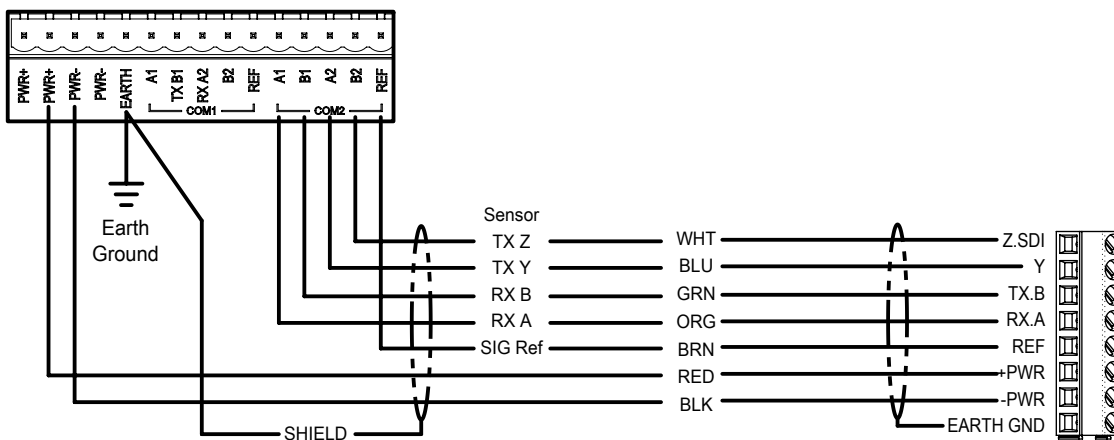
PWR+
PWR+
PWR-
PWR-
EARTH
A1
TX B1
RX A2
B2
REF
COM1
A1
B1
A2
B2
REF
COM2

Earth Ground

Sensor
TX Z
TX Y
RX B
RX A
SIG Ref

WHT
BLU
GRN
ORG
BRN
RED
BLK

SHIELD

Z.SDI
Y
TX.B
RX.A
REF
+PWR
-PWR
EARTH GND